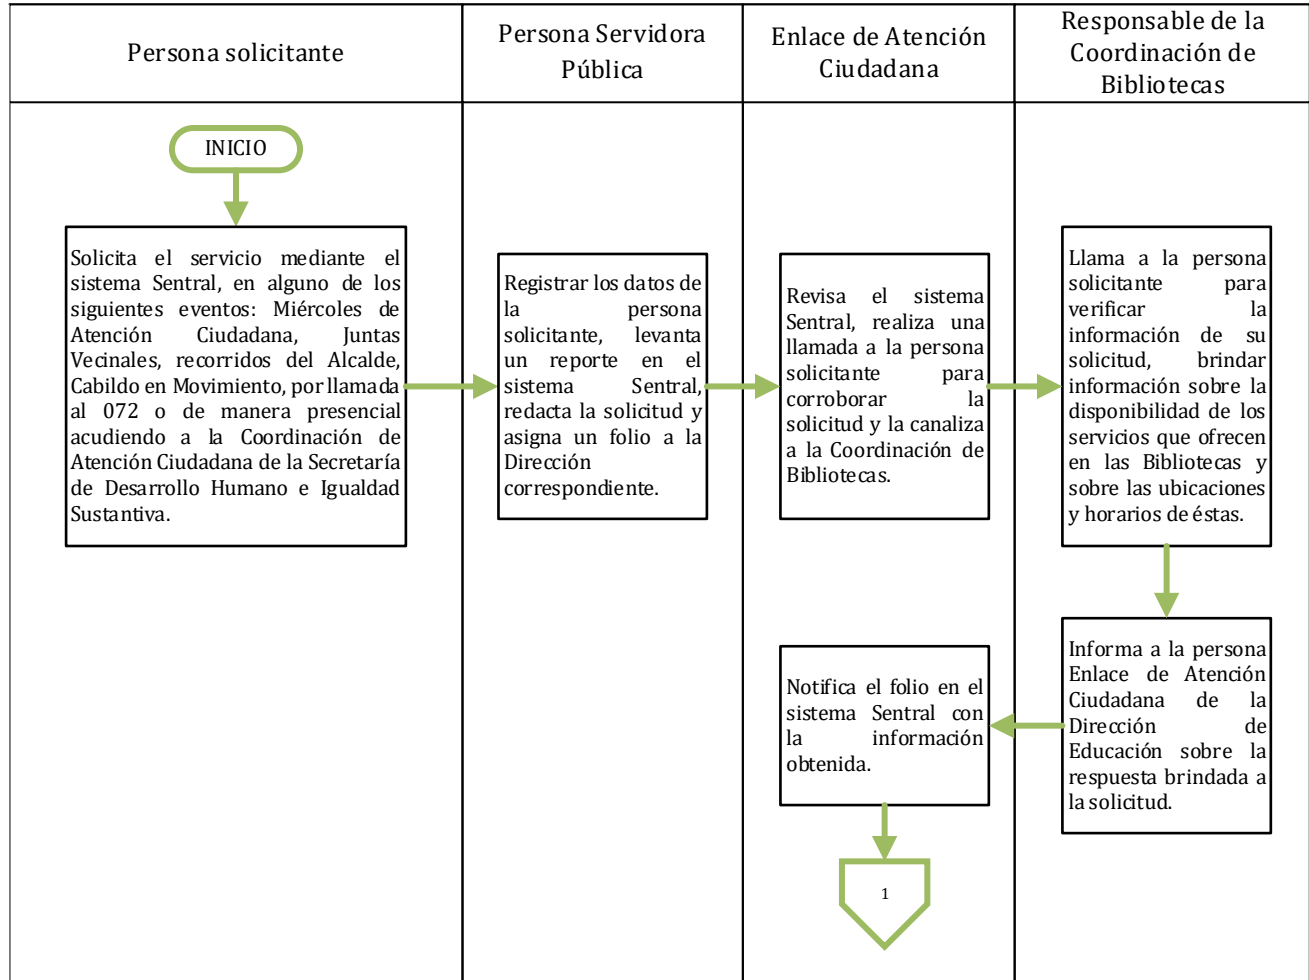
| Persona solicitante | Persona Servidora Pública | Enlace de Atención Ciudadana | Responsable de la Coordinación de Bibliotecas |
|---|---|---|---|

INICIO

Solicita el servicio mediante el sistema Sentral, en alguno de los siguientes eventos: Miércoles de Atención Ciudadana, Juntas Vecinales, recorridos del Alcalde, Cabildo en Movimiento, por llamada al 072 o de manera presencial acudiendo a la Coordinación de Atención Ciudadana de la Secretaría de Desarrollo Humano e Igualdad Sustantiva.

Registrar los datos de la persona solicitante, levanta un reporte en el sistema Sentral, redacta la solicitud y asigna un folio a la Dirección correspondiente.

Revisa el sistema Sentral, realiza una llamada a la persona solicitante para corroborar la solicitud y la canaliza a la Coordinación de Bibliotecas.

Llama a la persona solicitante para verificar la información de su solicitud, brindar información sobre la disponibilidad de los servicios que ofrecen en las Bibliotecas y sobre las ubicaciones y horarios de éstas.

Informa a la persona Enlace de Atención Ciudadana de la Dirección de Educación sobre la respuesta brindada a la solicitud.

Notifica el folio en el sistema Sentral con la información obtenida.

1